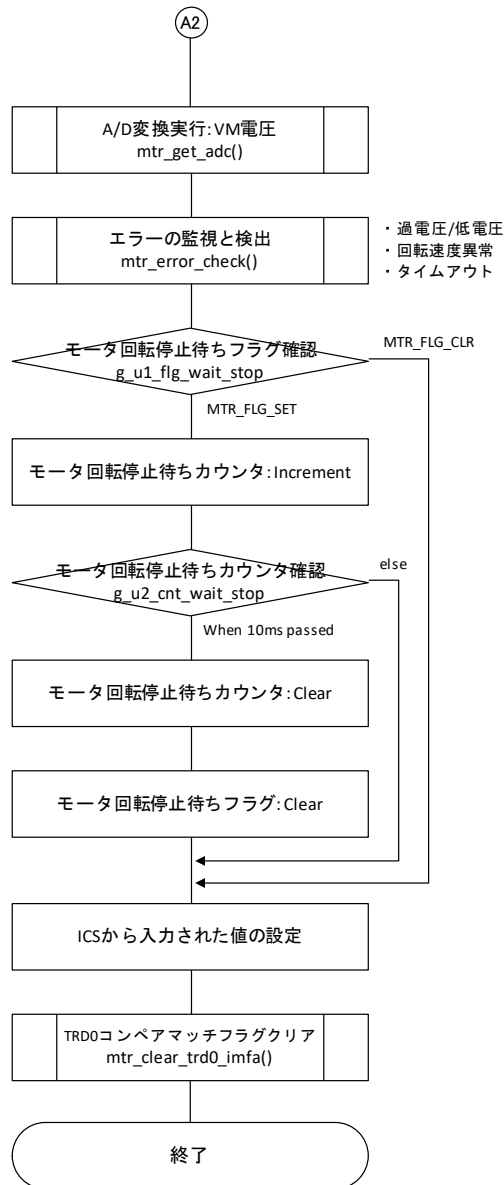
A2

A/D変換実行:VM電圧
mtr_get_adc()

エラーの監視と検出
mtr_error_check()

・過電圧/低電圧
・回転速度異常
・タイムアウト

モータ回転停止待ちフラグ確認
g_u1_flg_wait_stop

MTR_FLG_CLR

MTR_FLG_SET

モータ回転停止待ちカウンタ:Increment

モータ回転停止待ちカウンタ確認
g_u2_cnt_wait_stop

else

When 10ms passed

モータ回転停止待ちカウンタ:Clear

モータ回転停止待ちフラグ:Clear

ICSから入力された値の設定

TRD0コンペアマッチフラグクリア
mtr_clear_trd0_imfa()

終了